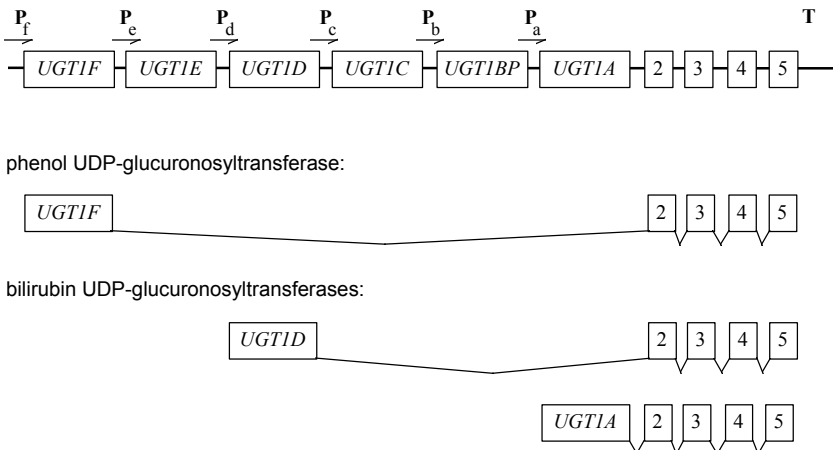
$P_f$ $P_e$ $P_d$ $P_c$ $P_b$ $P_a$ T

UGT1F UGT1E UGT1D UGT1C UGT1BP UGT1A 2 3 4 5

phenol UDP-glucuronosyltransferase:

UGT1F 2 3 4 5

bilirubin UDP-glucuronosyltransferases:

UGT1D 2 3 4 5

UGT1A 2 3 4 5